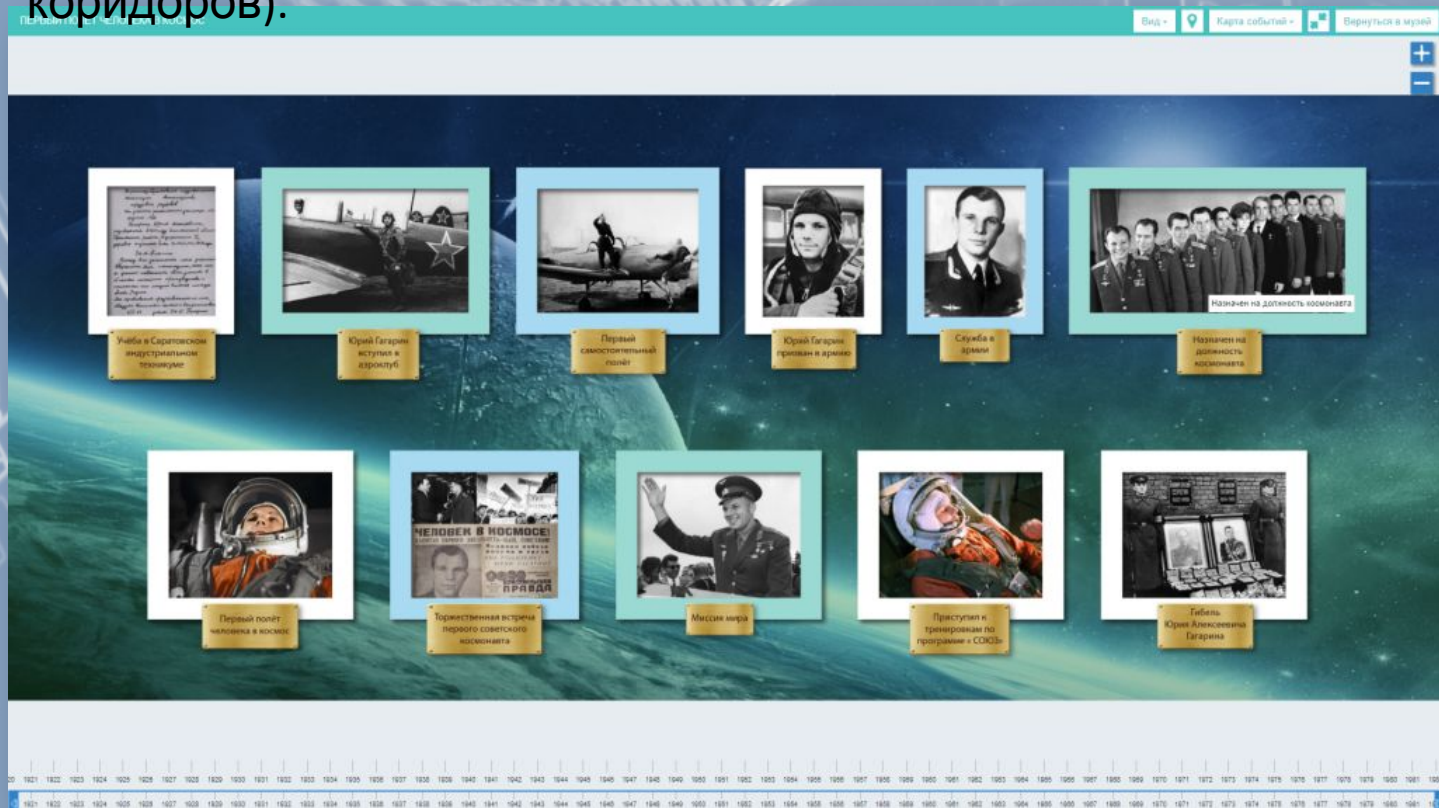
коридоров).

ПЕРВЫЙ ПОЛЁТ ЧЕЛОВЕКА В КОСМОС

Вид
Карта событий
Вернуться в музей

Учёба в Саратовском индустриальном техникуме

Юрий Гагарин вступил в аэроклуб

Первый самостоятельный полёт

Юрий Гагарин призван в армию

Служба в армии

Назначен на должность космонавта

Назначен на должность космонавта

Первый полёт человека в космос

ЧЕЛОВЕК В КОСМОСЕ
ПРАВДА

Торжественная встреча первого советского космонавта

Миссия мира

Приступил к тренировкам по программе « СОЮЗ»

Гибель Юрия Алексеевича Гагарина

1921 1922 1923 1924 1925 1926 1927 1928 1929 1930 1931 1932 1933 1934 1935 1936 1937 1938 1939 1940 1941 1942 1943 1944 1945 1946 1947 1948 1949 1950 1951 1952 1953 1954 1955 1956 1957 1958 1959 1960 1961 1962 1963 1964 1965 1966 1967 1968 1969 1970 1971 1972 1973 1974 1975 1976 1977 1978 1979 1980 1981